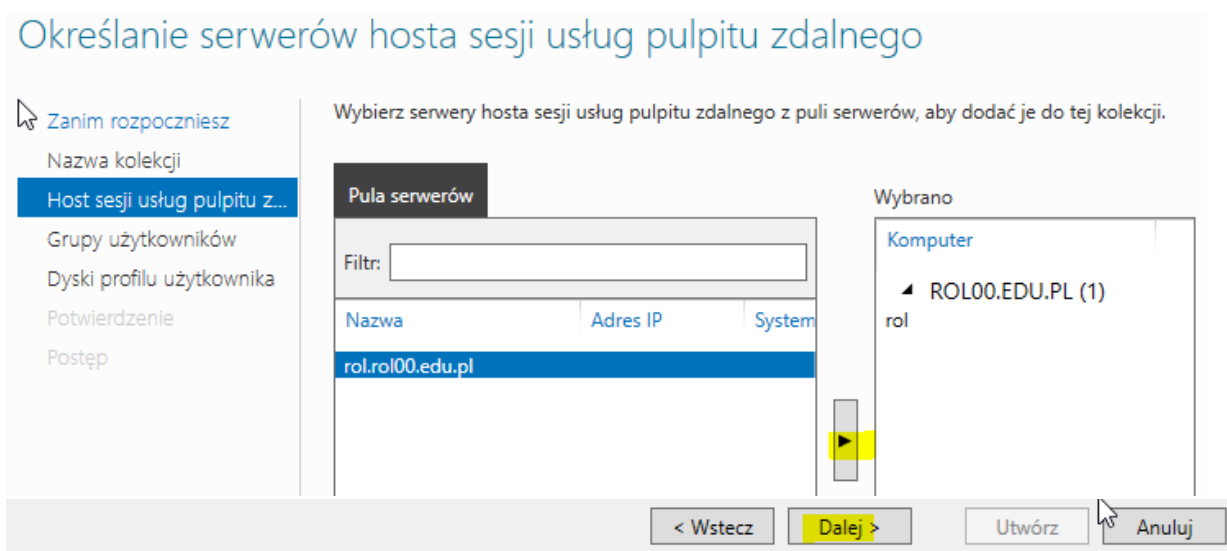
Określanie serwerów hosta sesji usług pulpitu zdalnego

Zanim rozpoczniesz
Nazwa kolekcji
Host sesji usług pulpitu z...
Grupy użytkowników
Dyski profilu użytkownika
Potwierdzenie
Postęp

Wybierz serwery hosta sesji usług pulpitu zdalnego z puli serwerów, aby dodać je do tej kolekcji.

Pula serwerów

Filtr:

| Nazwa | Adres IP | System |
|---|---|---|
| rol.rol00.edu.pl | | |

Wybrano

Komputer

ROL00.EDU.PL (1)
rol

< Wstecz
Dalej >
Utwórz
Anuluj